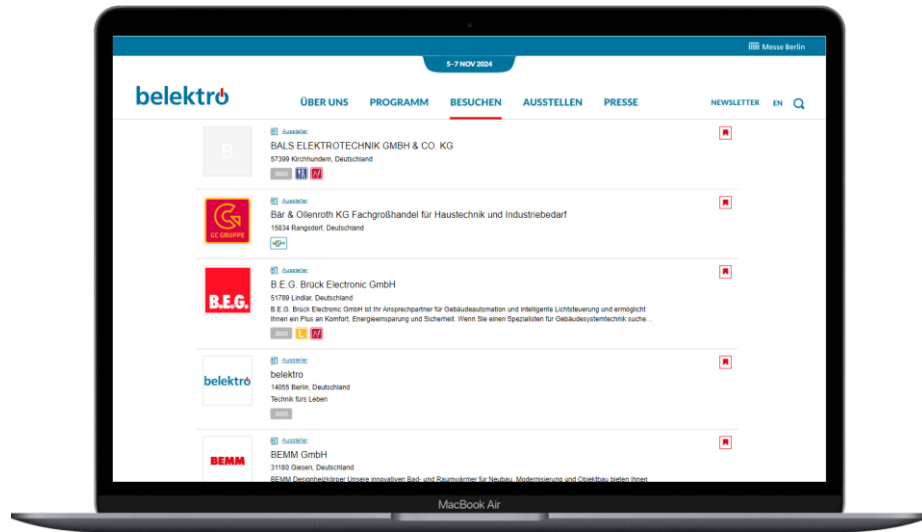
Messe Berlin

5–7 NOV 2024

belektro

ÜBER UNS PROGRAMM BESUCHEN AUSSTELLEN PRESSE

NEWSLETTER EN

B

Aussteller

BALS ELEKTROTECHNIK GMBH & CO. KG

57399 Kirchhundem, Deutschland

2022

GC GRUPPE

Aussteller

Bär & Ollenroth KG Fachgroßhandel für Haustechnik und Industriebedarf

15834 Rangsdorf, Deutschland

B.E.G.

Aussteller

B.E.G. Brück Electronic GmbH

51789 Lindlar, Deutschland

B.E.G. Brück Electronic GmbH ist Ihr Ansprechpartner für Gebäudeautomation und intelligente Lichtsteuerung und ermöglicht Ihnen ein Plus an Komfort, Energieeinsparung und Sicherheit. Wenn Sie einen Spezialisten für Gebäudesystemtechnik suche...

2022

belektro

Aussteller

belektro

14055 Berlin, Deutschland

Technik fürs Leben

2022

BEMM

Aussteller

BEMM GmbH

31180 Giesen, Deutschland

BEMM Designheizkörper Unsere innovativen Bad- und Raumwärmer für Neubau, Modernisierung und Objektbau bieten Ihnen

MacBook Air